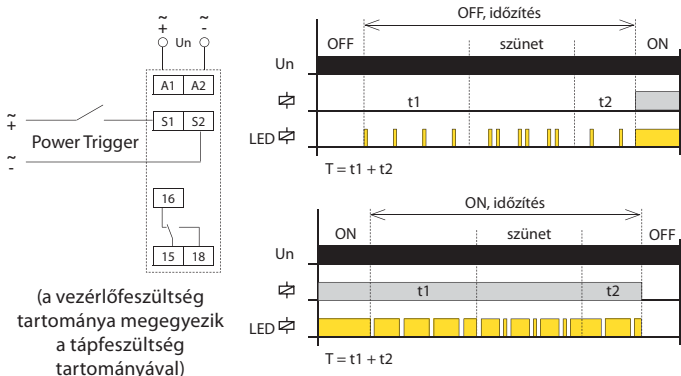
~ +
Un
~ -
A1 A2
~ +
S1 S2
Power Trigger
~ -
16
15 18

(a vezérlőfeszültség tartománya megegyezik a tápfeszültség tartományával)

OFF, időzítés
OFF
szünet
ON
Un
t1
t2
LED
T = t1 + t2

ON, időzítés
ON
szünet
OFF
Un
t1
t2
LED
T = t1 + t2